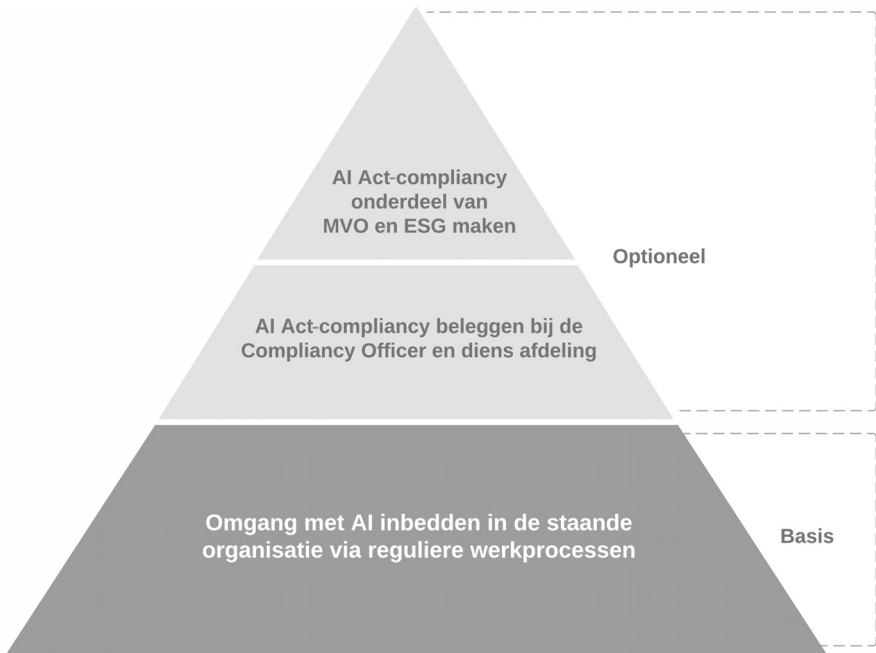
AI Act-compliancy onderdeel van MVO en ESG maken

Optioneel

AI Act-compliancy beleggen bij de Compliancy Officer en diens afdeling

Omgang met AI inbedden in de staande organisatie via reguliere werkprocessen

Basis